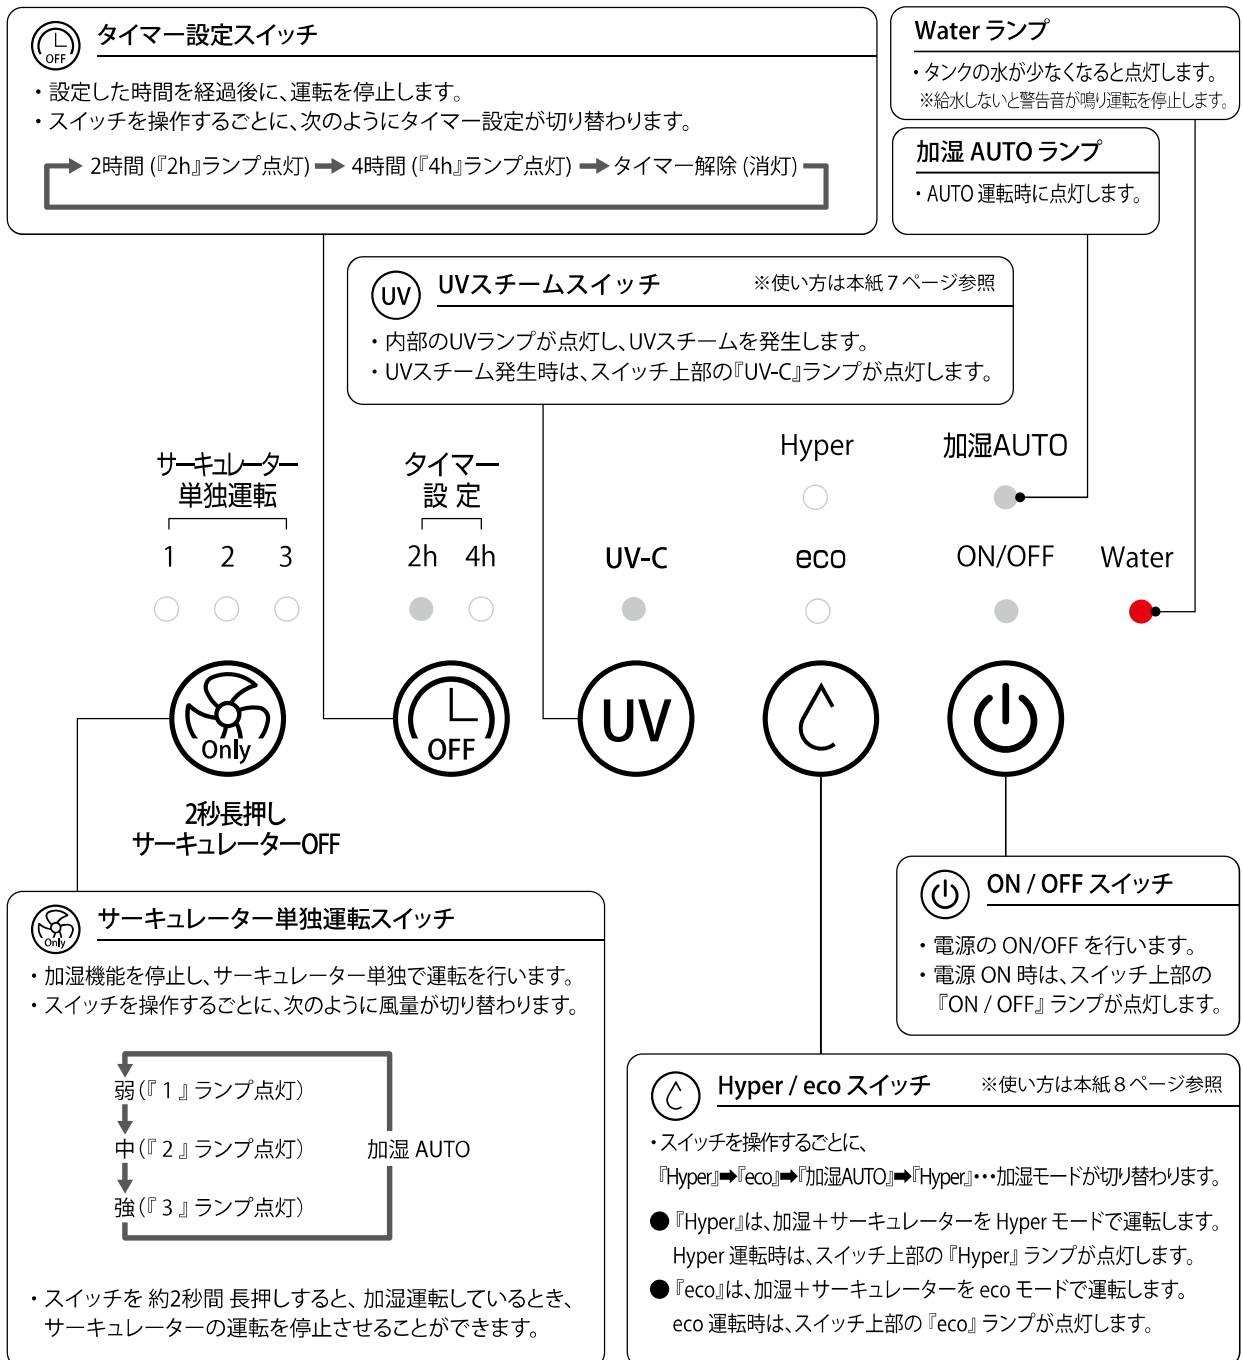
OFF タイマー設定スイッチ

・設定した時間を経過後に、運転を停止します。
・スイッチを操作するごとに、次のようにタイマー設定が切り替わります。

2時間（『2h』ランプ点灯）→ 4時間（『4h』ランプ点灯）→ タイマー解除（消灯）

Water ランプ

・タンクの水が少なくなると点灯します。
※給水しないと警告音が鳴り運転を停止します。

加湿 AUTO ランプ

・AUTO 運転時に点灯します。

UV UVスチームスイッチ ※使い方は本紙７ページ参照

・内部のUVランプが点灯し、UVスチームを発生します。
・UVスチーム発生時は、スイッチ上部の『UV-C』ランプが点灯します。

サーキュレーター 単独運転

1 2 3

タイマー 設 定

2h 4h

UV-C

Hyper

eco

加湿AUTO

ON/OFF

Water

Only

OFF

UV

2秒長押し サーキュレーターOFF

Only サーキュレーター単独運転スイッチ

・加湿機能を停止し、サーキュレーター単独で運転を行います。
・スイッチを操作するごとに、次のように風量が切り替わります。

弱（『 1 』ランプ点灯）
中（『 2 』ランプ点灯）
強（『 3 』ランプ点灯）
加湿 AUTO

・スイッチを 約2秒間 長押しすると、加湿運転しているとき、サーキュレーターの運転を停止させることができます。

ON / OFF スイッチ

・電源の ON/OFF を行います。
・電源 ON 時は、スイッチ上部の『ON / OFF』ランプが点灯します。

Hyper / eco スイッチ ※使い方は本紙８ページ参照

・スイッチを操作するごとに、
『Hyper』➡『eco』➡『加湿AUTO』➡『Hyper』･･･加湿モードが切り替わります。

●『Hyper』は、加湿＋サーキュレーターを Hyper モードで運転します。
Hyper 運転時は、スイッチ上部の『Hyper』ランプが点灯します。
●『eco』は、加湿＋サーキュレーターを eco モードで運転します。
eco 運転時は、スイッチ上部の『eco』ランプが点灯します。